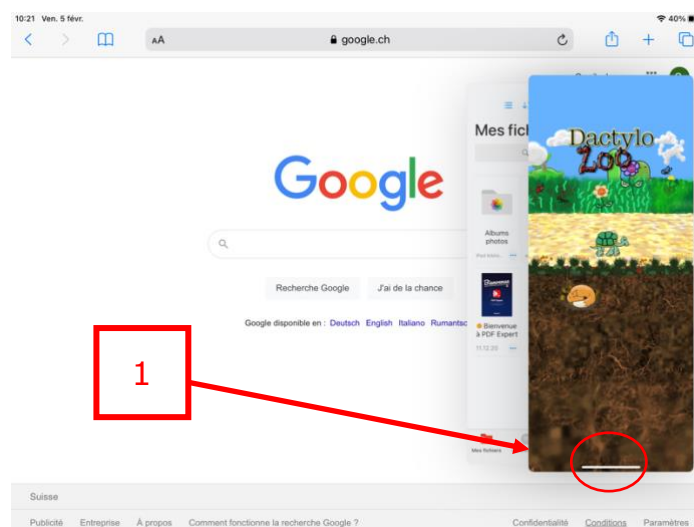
10:21 Ven. 5 févr.

40%

AA

google.ch

Google

Recherche Google

J'ai de la chance

Google disponible en : Deutsch English Italiano Rumantsc

Mes fich

Albums photos

Bienvenue à PDF Expert

11.12.20

Mes fichiers

Dactylo Zoo

1

Suisse

Publicité Entreprise À propos Comment fonctionne la recherche Google ?

Confidentialité Conditions Paramètres